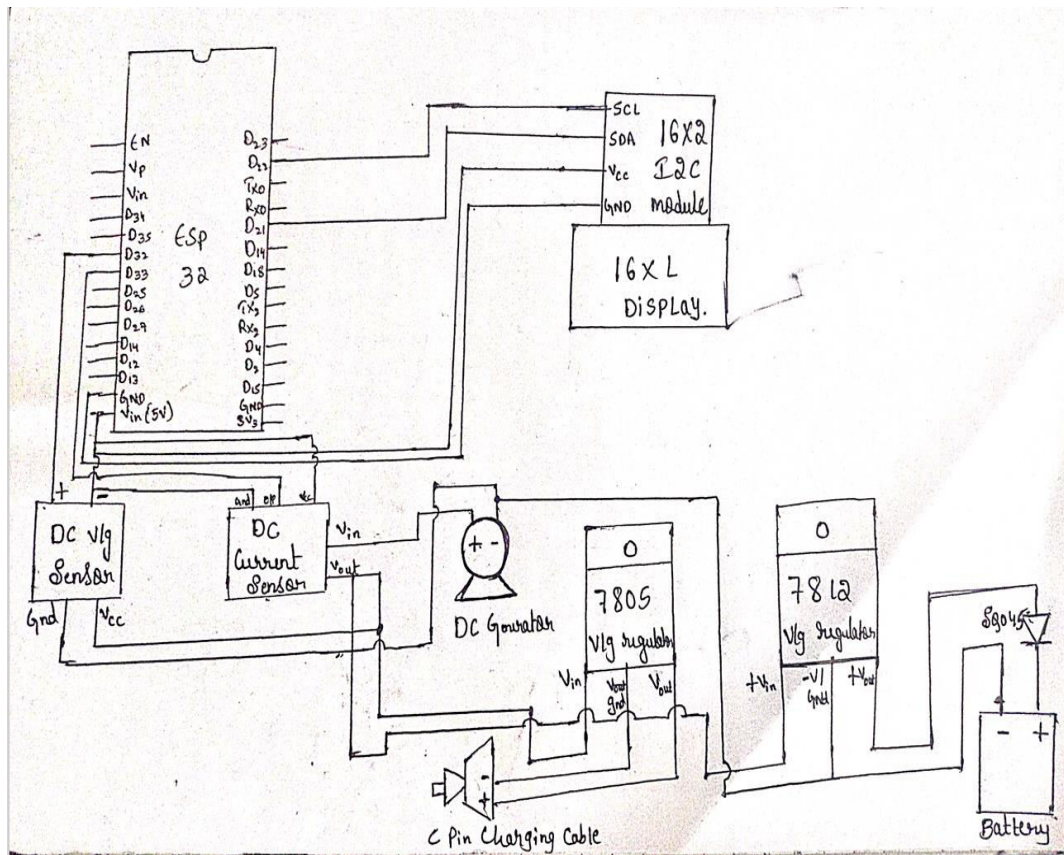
EN
Vp
Vin
D34
D35
D32
D33
D25
D26
D27
D14
D12
D13
GND
Vin (5V)

ESP
32

D23
D22
TXO
RXO
D21
D19
D18
D5
TX2
RX2
D4
D2
D15
GND
3V3

SCL
SDA
Vcc
GND

16X2
I2C
module

16XL
DisPLay.

+
-
DC V/g
Sensor
Gnd
Vcc

Gnd
o/p
Vcc
DC
Current
Sensor
Vin
Vout

+ -
DC Generator

O
7805
V/g regulator
Vin
Vout
Gnd
Vout

O
7812
V/g regulator
+Vin
-V/
Gnd
+Vout

S9045

- +
Battery

-
+
C Pin Charging Cable